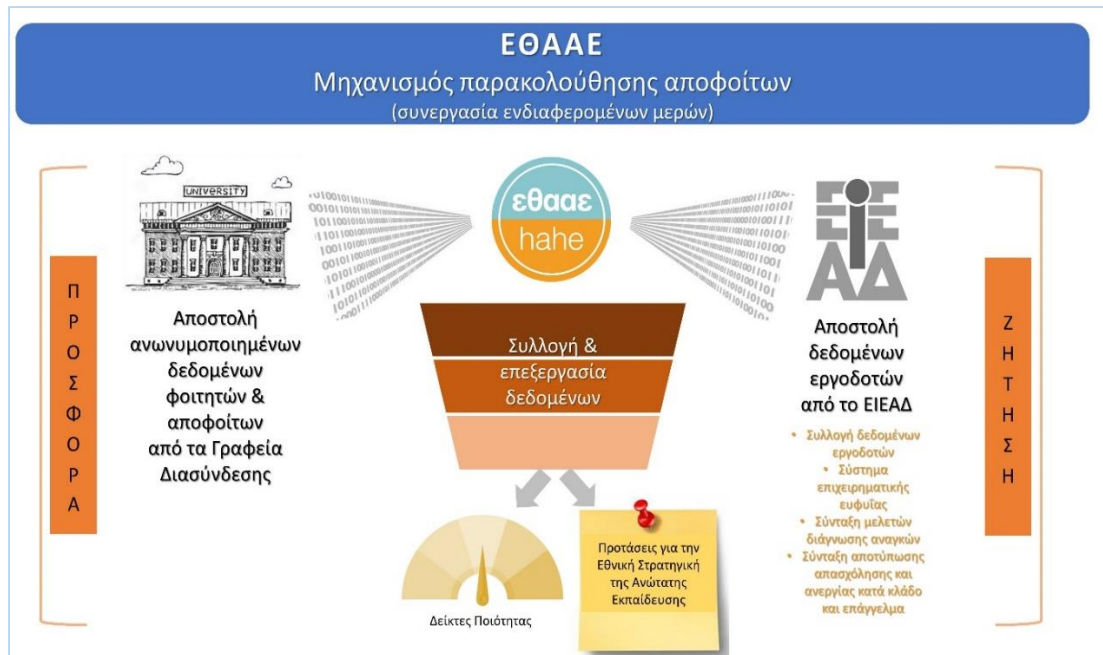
ΕΘΑΑΕ
Μηχανισμός παρακολούθησης αποφοίτων
(συνεργασία ενδιαφερομένων μερών)

ΠΡΟΣΦΟΡΑ

UNIVERSITY

Αποστολή ανωνυμοποιημένων δεδομένων φοιτητών & αποφοίτων από τα Γραφεία Διασύνδεσης

εθααε
hahe

Συλλογή & επεξεργασία δεδομένων

ΕΙΕΑΔ

Αποστολή δεδομένων εργοδοτών από το ΕΙΕΑΔ

• Συλλογή δεδομένων εργοδοτών
• Σύστημα επιχειρηματικής ευφυΐας
• Σύνταξη μελετών διάγνωσης αναγκών
• Σύνταξη αποτύπωσης απασχόλησης και ανεργίας κατά κλάδο και επάγγελμα

ΖΗΤΗΣΗ

Δείκτες Ποιότητας

Προτάσεις για την Εθνική Στρατηγική της Ανώτατης Εκπαίδευσης